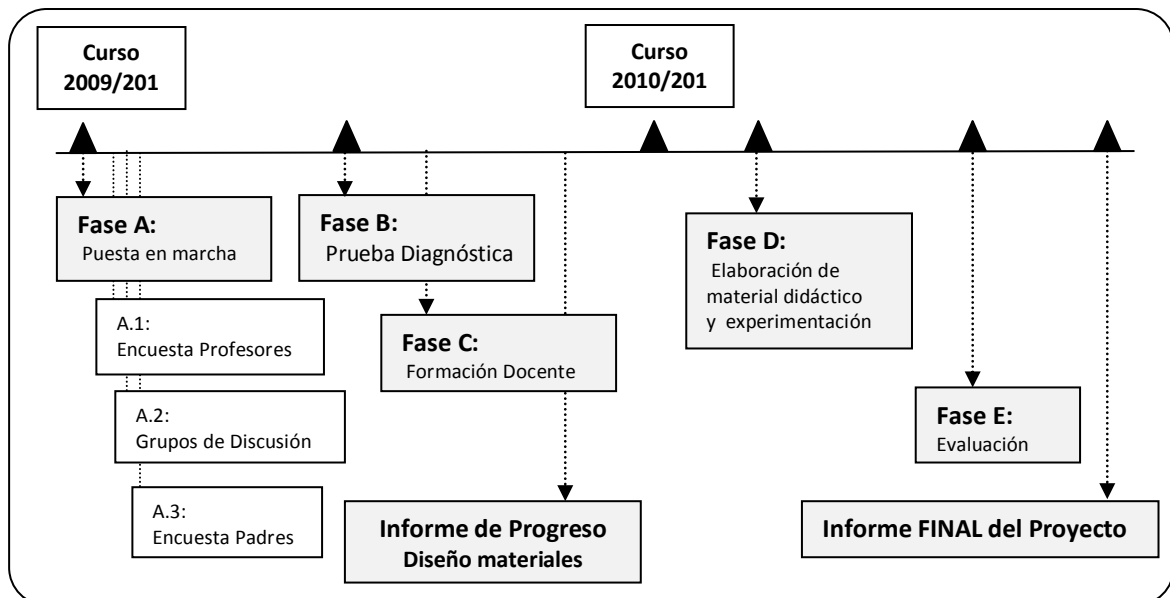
Curso 2009/201

Curso 2010/201

Fase A:
Puesta en marcha

A.1:
Encuesta Profesores

A.2:
Grupos de Discusión

A.3:
Encuesta Padres

Fase B:
Prueba Diagnóstica

Fase C:
Formación Docente

Informe de Progreso
Diseño materiales

Fase D:
Elaboración de material didáctico y experimentación

Fase E:
Evaluación

Informe FINAL del Proyecto